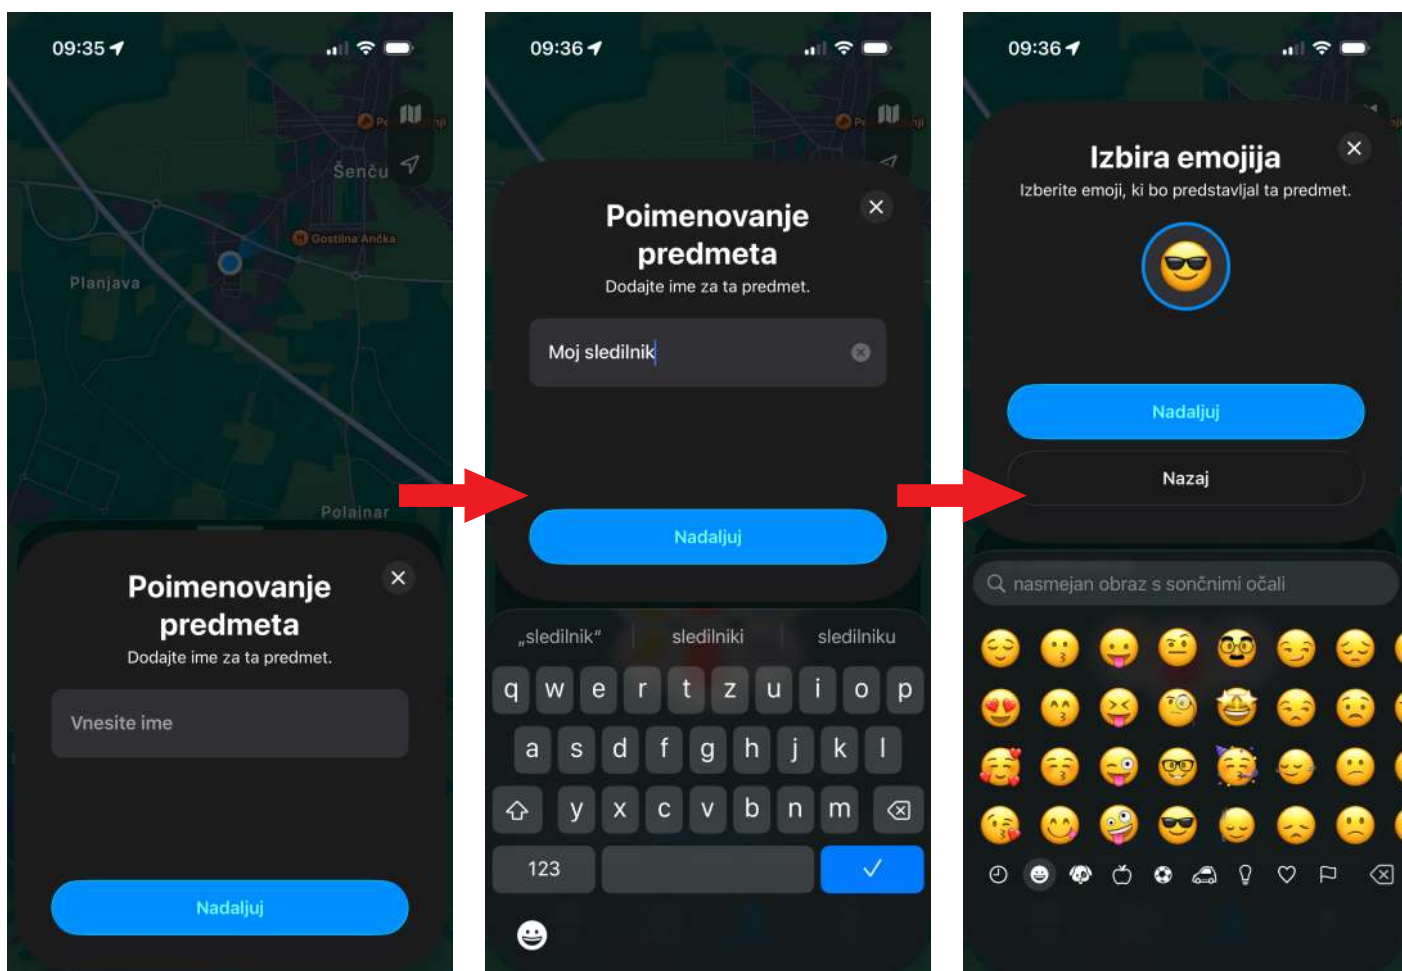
09:35

Šenču

Gostilna Ančka

Planjava

Polajnar

Poimenovanje predmeta
Dodajte ime za ta predmet.

Vnesite ime

Nadaljuj

09:36

Poimenovanje predmeta
Dodajte ime za ta predmet.

Moj sledilnik

Nadaljuj

„sledilnik“ sledilniki sledilniku

q w e r t z u i o p
a s d f g h j k l
y x c v b n m
123

09:36

Izbira emojija
Izberite emoji, ki bo predstavljal ta predmet.

Nadaljuj

Nazaj

nasmejan obraz s sončnimi očali